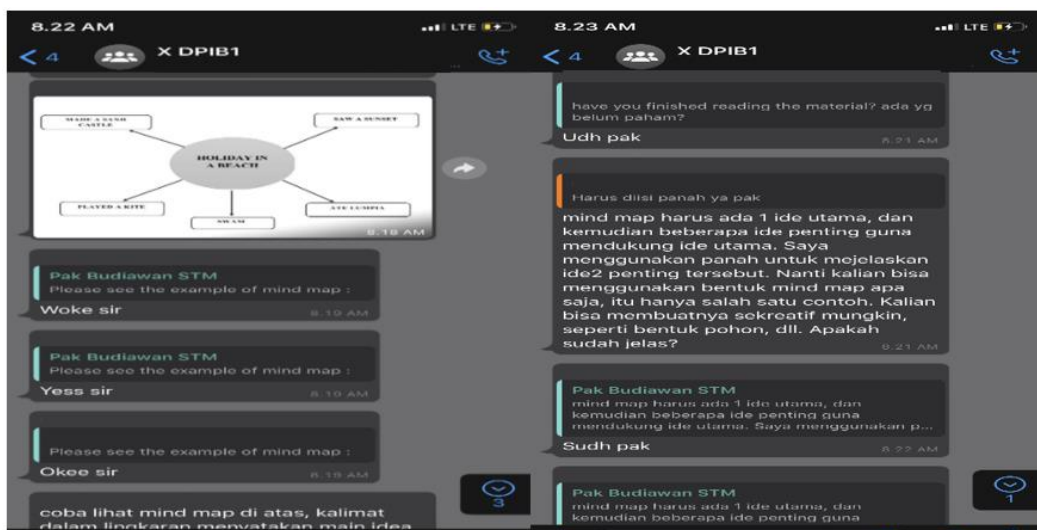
8.22 AM
LTE
4
X DPIB1

MADE A SAND CASTLE
SAW A SUNSET
HOLIDAY IN A BEACH
PLAYED A KITE
SWAM
ATE LUMPIA
8.18 AM

Pak Budiawan STM
Please see the example of mind map :
Woke sir
8.19 AM

Pak Budiawan STM
Please see the example of mind map :
Yess sir
8.19 AM

Please see the example of mind map :
Okee sir
8.19 AM

3

coba lihat mind map di atas, kalimat dalam lingkaran menyatakan main idea

8.23 AM
LTE
4
X DPIB1

have you finished reading the material? ada yg belum paham?
Udh pak
8.21 AM

Harus diisi panah ya pak
mind map harus ada 1 ide utama, dan kemudian beberapa ide penting guna mendukung ide utama. Saya menggunakan panah untuk mejelaskan ide2 penting tersebut. Nanti kalian bisa menggunakan bentuk mind map apa saja, itu hanya salah satu contoh. Kalian bisa membuatnya sekreatif mungkin, seperti bentuk pohon, dll. Apakah sudah jelas?
8.21 AM

Pak Budiawan STM
mind map harus ada 1 ide utama, dan kemudian beberapa ide penting guna mendukung ide utama. Saya menggunakan p...
Sudh pak
8.22 AM

1

Pak Budiawan STM
mind map harus ada 1 ide utama, dan kemudian beberapa ide penting guna